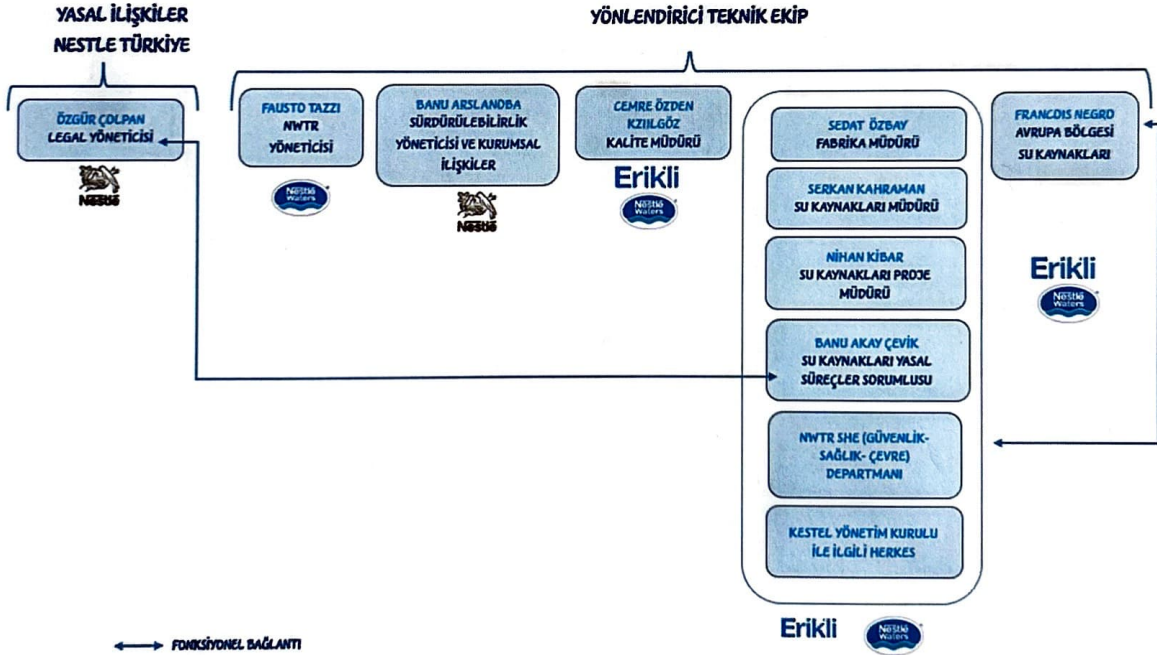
YASAL İLİŞKİLER
NESTLE TÜRKİYE

YÖNLENDİRİCİ TEKNİK EKİP

ÖZGÜR ÇOLPAN
LEGAL YÖNETİCİSİ

Nestlé

FAUSTO TAZZI
NWTR
YÖNETİCİSİ

Nestlé Waters

BANU ARSLANOBA
SÜRDÜRÜLEBİLİRLİK
YÖNETİCİSİ VE KURUMSAL
İLİŞKİLER

Nestlé

CEMRE ÖZDEN
KIZILGÖZ
KALİTE MÜDÜRÜ

Erikli
Nestlé Waters

SEDAT ÖZBAY
FABRİKA MÜDÜRÜ

SERKAN KAHRAMAN
SU KAYNAKLARI MÜDÜRÜ

NİHAN KİBAR
SU KAYNAKLARI PROJE
MÜDÜRÜ

BANU AKAY ÇEVİK
SU KAYNAKLARI YASAL
SÜREÇLER SORUMLUSU

NWTR SHE (GÜVENLİK-
SAĞLIK- ÇEVRE)
DEPARTMANI

KESTEL YÖNETİM KURULU
İLE İLGİLİ HERKES

Erikli
Nestlé Waters

FRANCOIS NEGRO
AVRUPA BÖLGESİ
SU KAYNAKLARI

Erikli
Nestlé Waters

FONKSİYONEL BAĞLANTI